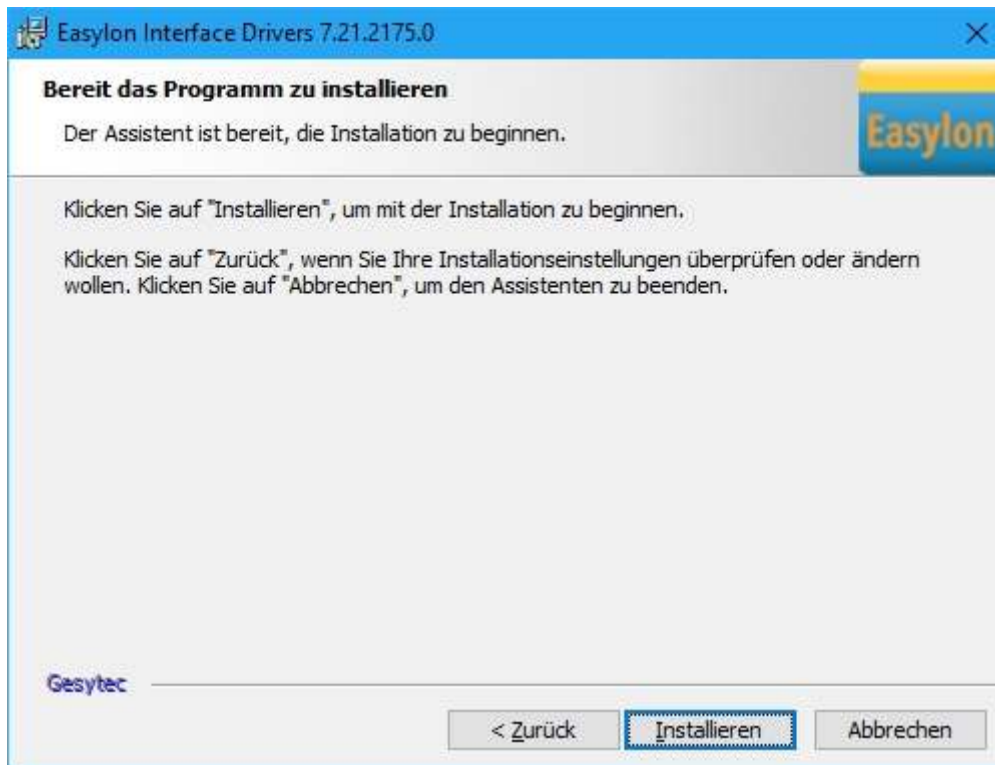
Easylon Interface Drivers 7.21.2175.0

Bereit das Programm zu installieren

Der Assistent ist bereit, die Installation zu beginnen.

Easylon

Klicken Sie auf "Installieren", um mit der Installation zu beginnen.

Klicken Sie auf "Zurück", wenn Sie Ihre Installationseinstellungen überprüfen oder ändern wollen. Klicken Sie auf "Abbrechen", um den Assistenten zu beenden.

Gesytec

< Zurück

Installieren

Abbrechen